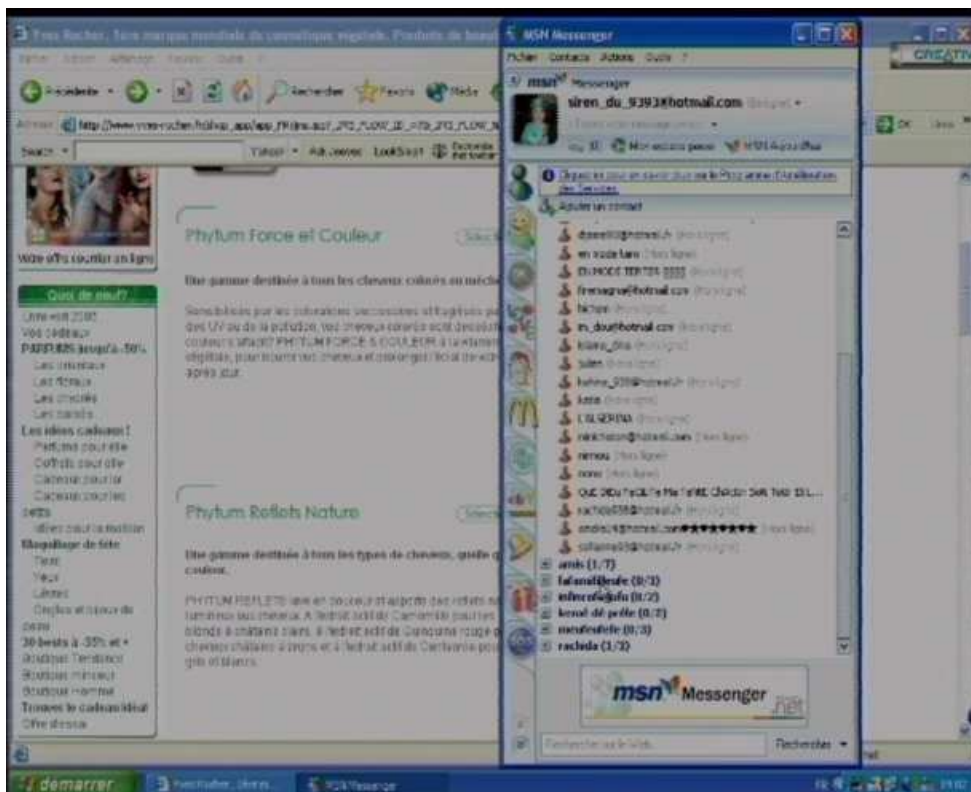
Yves Rocher, 1ère marque mondiale de cosmétique végétale. Produits de beauté

MSN Messenger

Fichier Contacts Actions Outils ?

msn Messenger

siren_du_9393@hotmail.com

Phytum Force et Couleur

Une gamme destinée à tous les cheveux colorés ou méchés

Votre offre courrier en ligne

Quoi de neuf?

Vos cadeaux

PARFUMS jusqu'à -50%

Les idées cadeaux !

Parfums pour elle

Coffrets pour elle

Cadeaux pour lui

Maquillage de fête

Teint

Yeux

Lèvres

30 beste à -35% et +

Boutique Tendance

Boutique Minceur

Boutique Homme

Trouvez le cadeau idéal

Offre spéciale

Phytum Reflets Nature

Une gamme destinée à tous les types de cheveux, quelle que soit leur couleur.

Ajouter un contact

en route tare

ELMODE TERTER

fimouz

kalima

kathna

kaba

L'ALGERINA

nenou

nono

QUE DIEU FACILITE Ma TAHE CHACUN SON TOUR

amis (1/7)

rachida (1/3)

msn Messenger .net

Rechercher sur le Web

Rechercher

démarrer

MSN Messenger

CREATIV